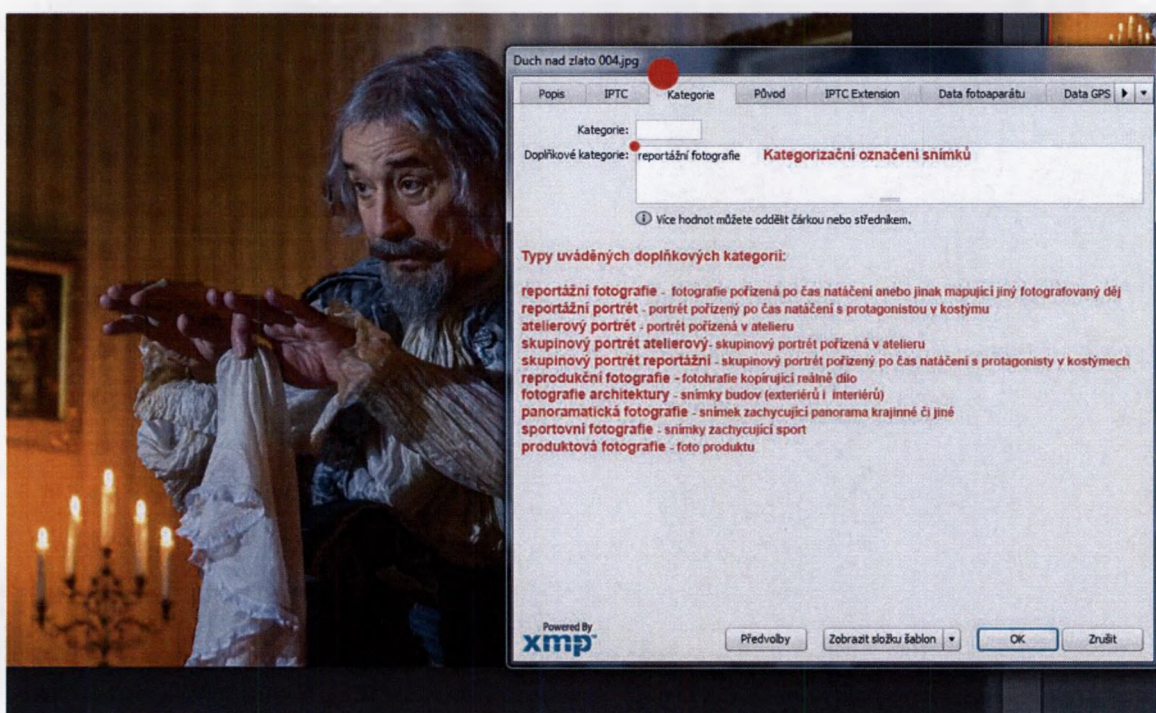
Duch nad zlato 004.jpg

Popis | IPTC | Kategorie | Původ | IPTC Extension | Data fotoaparátu | Data GPS

Kategorie:

Doplňkové kategorie: reportážní fotografie Kategorizační označení snímků

Více hodnot můžete oddělit čárkou nebo středníkem.

Typy uváděných doplňkových kategorií:

reportážní fotografie - fotografie pořízená po čas natáčení anebo jinak mapující jiný fotografovaný děj
reportážní portrét - portrét pořízený po čas natáčení s protagonistou v kostýmu
atelierový portrét - portrét pořízená v atelieru
skupinový portrét atelierový- skupinový portrét pořízená v atelieru
skupinový portrét reportážní - skupinový portrét pořízený po čas natáčení s protagonisty v kostýmech
reprodukční fotografie - fotohrafie kopírující reálné dílo
fotografie architektury - snímky budov (exteriérů i interiérů)
panoramatická fotografie - snímek zachycující panorama krajinné či jiné
sportovní fotografie - snímky zachycující sport
produktová fotografie - foto produktu

Powered By
xmp

Předvolby | Zobrazit složku šablon | OK | Zrušit